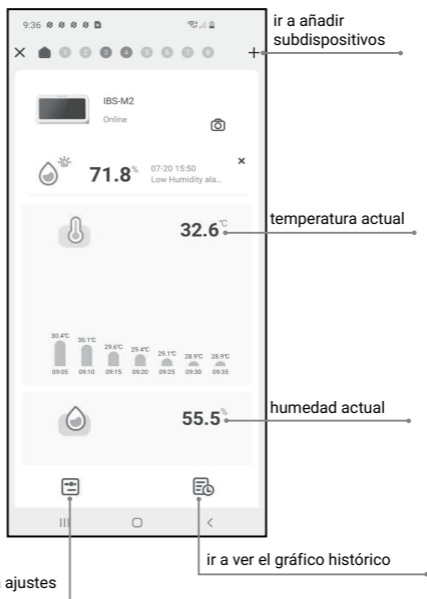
9:36

ir a añadir subdispositivos

×

+

IBS-M2
Online

71.8%
07-20 15:50
Low Humidity ala...

×

32.6℃

temperatura actual

30.4℃ 30.1℃ 29.6℃ 29.4℃ 29.1℃ 28.9℃ 28.9℃
09:05 09:10 09:15 09:20 09:25 09:30 09:35

55.5%

humedad actual

ir a ver el gráfico histórico

ajustes